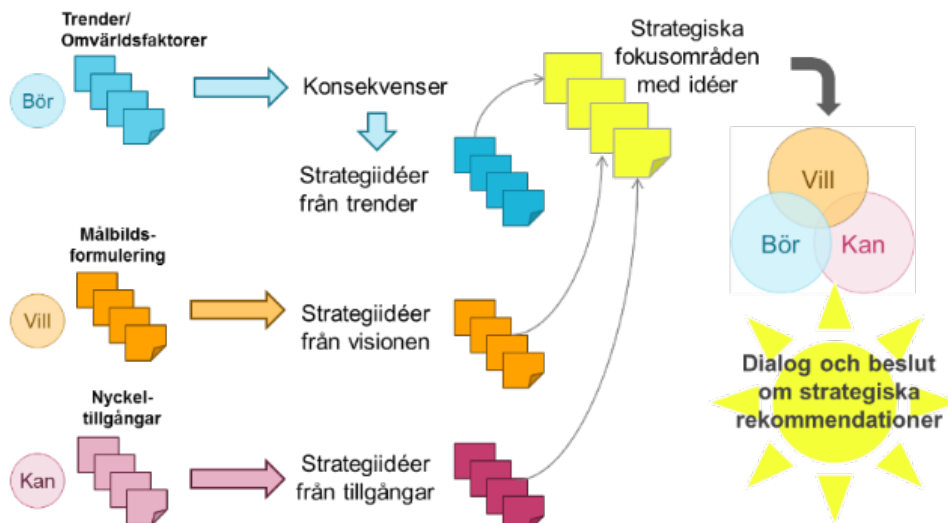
Trender/ Omvärldsfaktorer

Bör

Konsekvenser

Strategiidéer från trender

Strategiska fokusområden med idéer

Vill

Bör

Kan

Målbilds-formulering

Vill

Strategiidéer från visionen

Dialog och beslut om strategiska rekommendationer

Nyckel-tillgångar

Kan

Strategiidéer från tillgångar